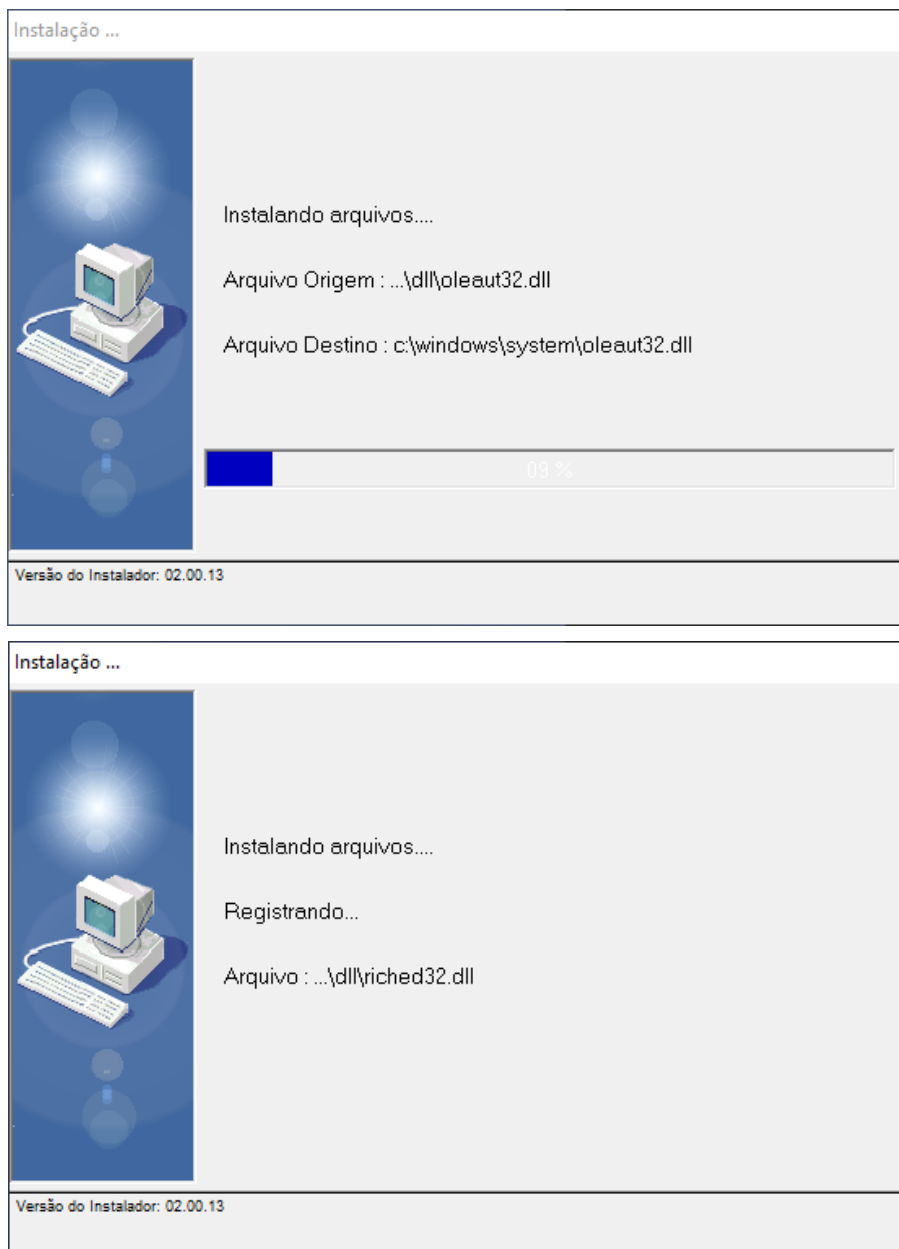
Instalação ...

Instalando arquivos....

Arquivo Origem : ...\dll\oleaut32.dll

Arquivo Destino : c:\windows\system\oleaut32.dll

09 %

Versão do Instalador: 02.00.13

Instalação ...

Instalando arquivos....

Registrando...

Arquivo : ...\dll\riched32.dll

Versão do Instalador: 02.00.13